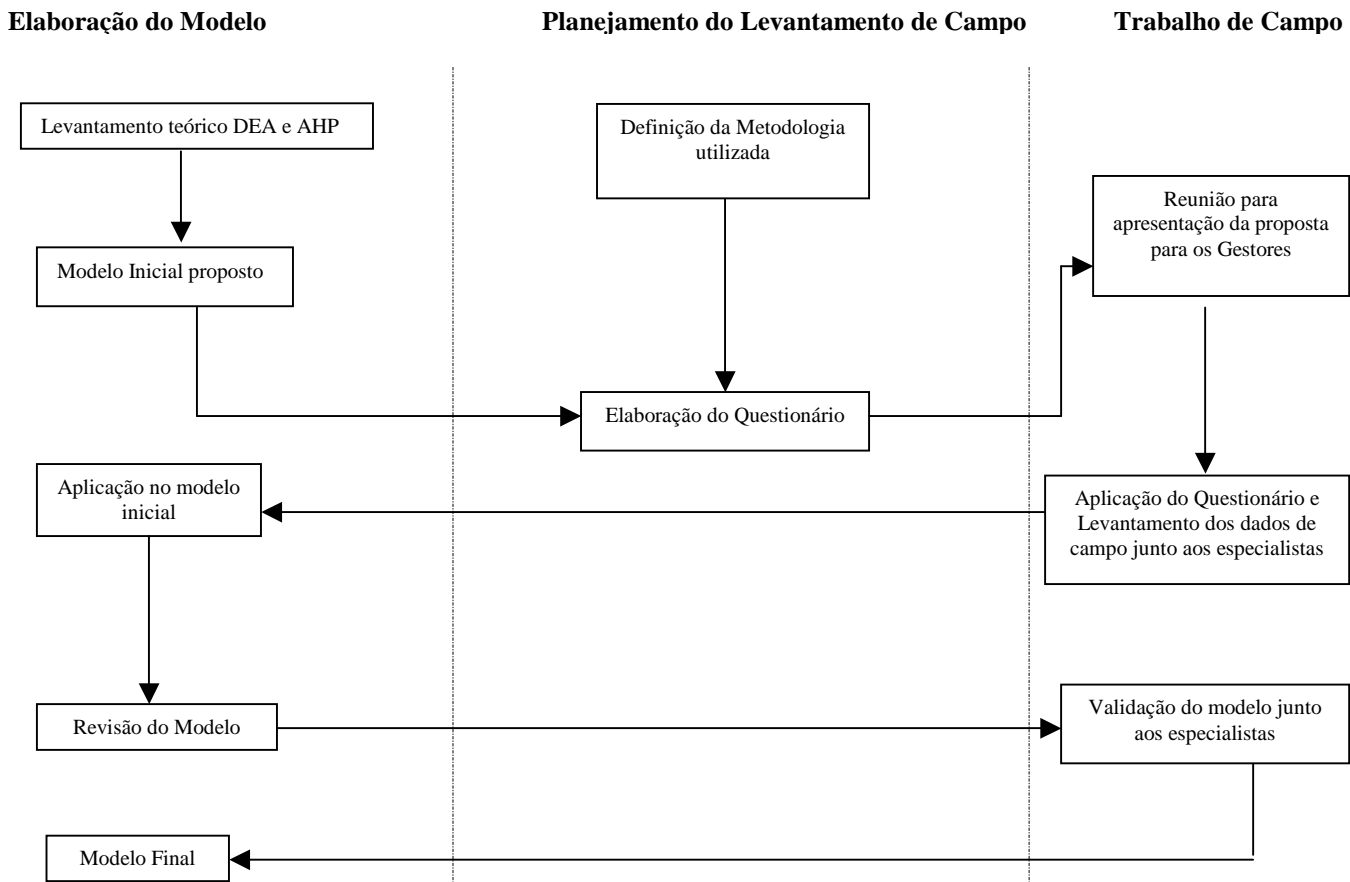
Elaboração do Modelo

Planejamento do Levantamento de Campo

Trabalho de Campo

Levantamento teórico DEA e AHP

Definição da Metodologia utilizada

Reunião para apresentação da proposta para os Gestores

Modelo Inicial proposto

Elaboração do Questionário

Aplicação no modelo inicial

Aplicação do Questionário e Levantamento dos dados de campo junto aos especialistas

Revisão do Modelo

Validação do modelo junto aos especialistas

Modelo Final